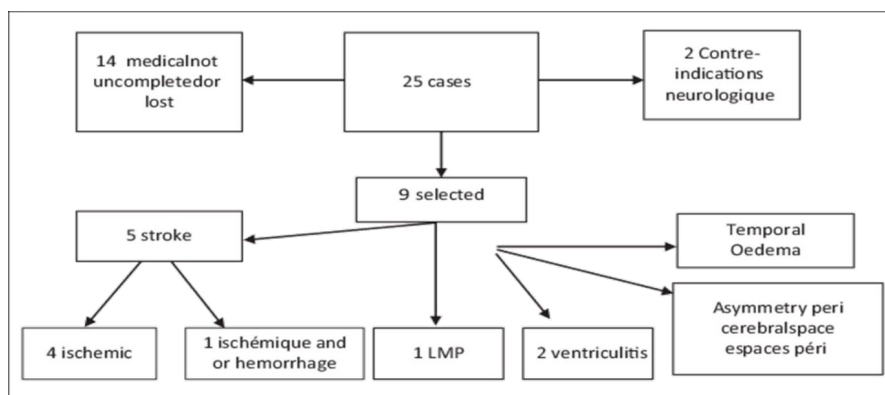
14 medicalnot uncompletedor lost

25 cases

2 Contre-indications neurologique

9 selected

5 stroke

Temporal Oedema

Asymmetry peri cerebralspace espaces péri

4 ischemic

1 ischémique and or hemorrhage

1 LMP

2 ventriculitis